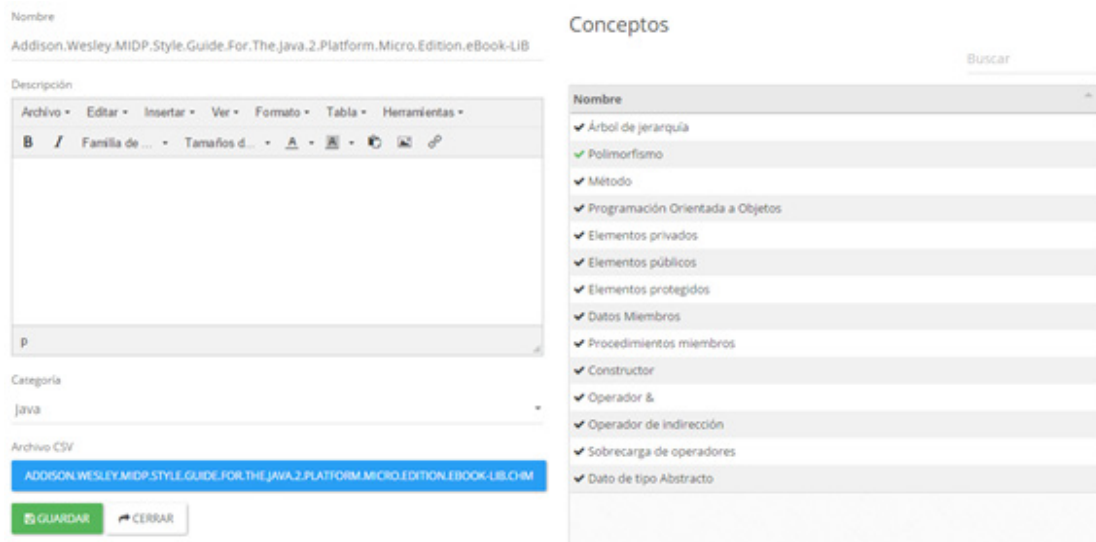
Nombre

Addison.Wesley.MIDP.Style.Guide.For.The.Java.2.Platform.Micro.Edition.eBook-LiB

Descripción

Archivo • Editar • Insertar • Ver • Formato • Tabla • Herramientas •

B I Familia de ... • Tamaños d... • A • A •

p

Categoría

Java

Archivo CSV

ADDISON.WESLEY.MIDP.STYLE.GUIDE.FOR.THE.JAVA.2.PLATFORM.MICRO.EDITION.EBOOK-LIB.CHM

GUARDAR CERRAR

Conceptos

Buscar

| Nombre |
|---|
| ✔ Árbol de jerarquía |
| ✔ Polimorfismo |
| ✔ Método |
| ✔ Programación Orientada a Objetos |
| ✔ Elementos privados |
| ✔ Elementos públicos |
| ✔ Elementos protegidos |
| ✔ Datos Miembros |
| ✔ Procedimientos miembros |
| ✔ Constructor |
| ✔ Operador & |
| ✔ Operador de indirección |
| ✔ Sobrecarga de operadores |
| ✔ Dato de tipo Abstracto |